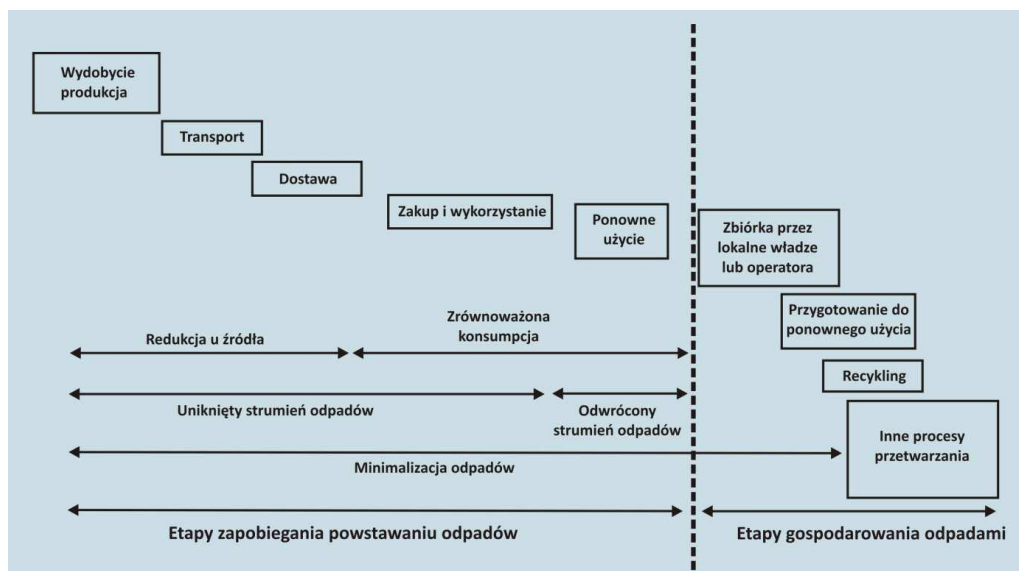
Wydobycie produkcja

Transport

Dostawa

Zakup i wykorzystanie

Ponowne użycie

Zbiórka przez lokalne władze lub operatora

Przygotowanie do ponownego użycia

Recykling

Inne procesy przetwarzania

Redukcja u źródła

Zrównoważona konsumpcja

Uniknięty strumień odpadów

Odwrócony strumień odpadów

Minimalizacja odpadów

Etapy zapobiegania powstawaniu odpadów

Etapy gospodarowania odpadami